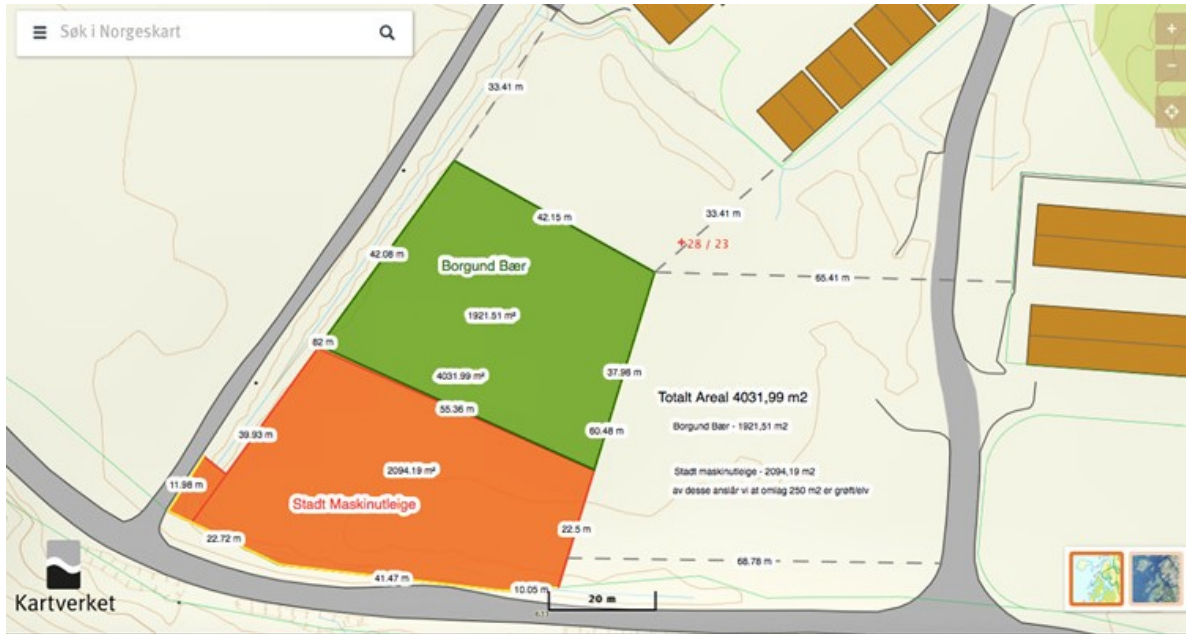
Søk i Norgeskart

+
−

33.41 m
42.15 m
33.41 m
+28 / 23
42.08 m
Borgund Bær
65.41 m
1921.51 m²
82 m
4031.99 m²
37.98 m
Totalt Areal 4031,99 m2
55.36 m
39.93 m
60.48 m
Borgund Bær - 1921,51 m2
2094.19 m²
Stadt maskinutleige - 2094,19 m2
av desse anslår vi at omlag 250 m2 er grøft/elv
11.98 m
Stadt Maskinutleige
22.5 m
22.72 m
68.78 m
41.47 m
10.05 m
20 m
Kartverket